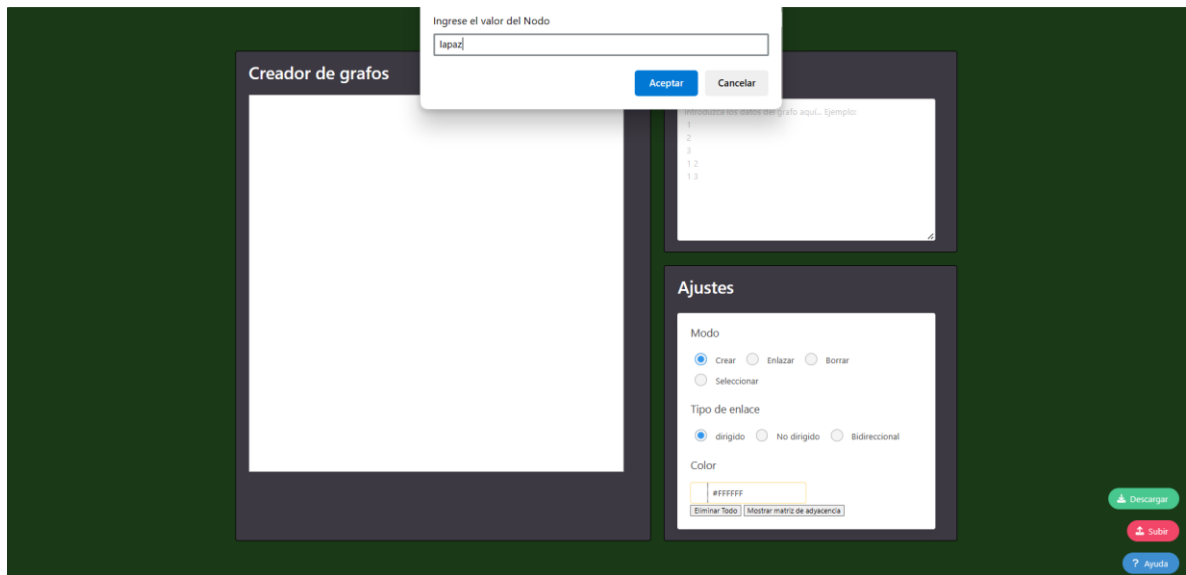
Ingrese el valor del Nodo

lapaz

Aceptar Cancelar

Creador de grafos

Introduzca los datos del grafo aquí... Ejemplo:
1
2
3
1 2
1 3

Ajustes

Modo

Crear Enlazar Borrar
Seleccionar

Tipo de enlace

dirigido No dirigido Bidireccional

Color

#FFFFFF

Eliminar Todo Mostrar matriz de adyacencia

Descargar

Subir

? Ayuda